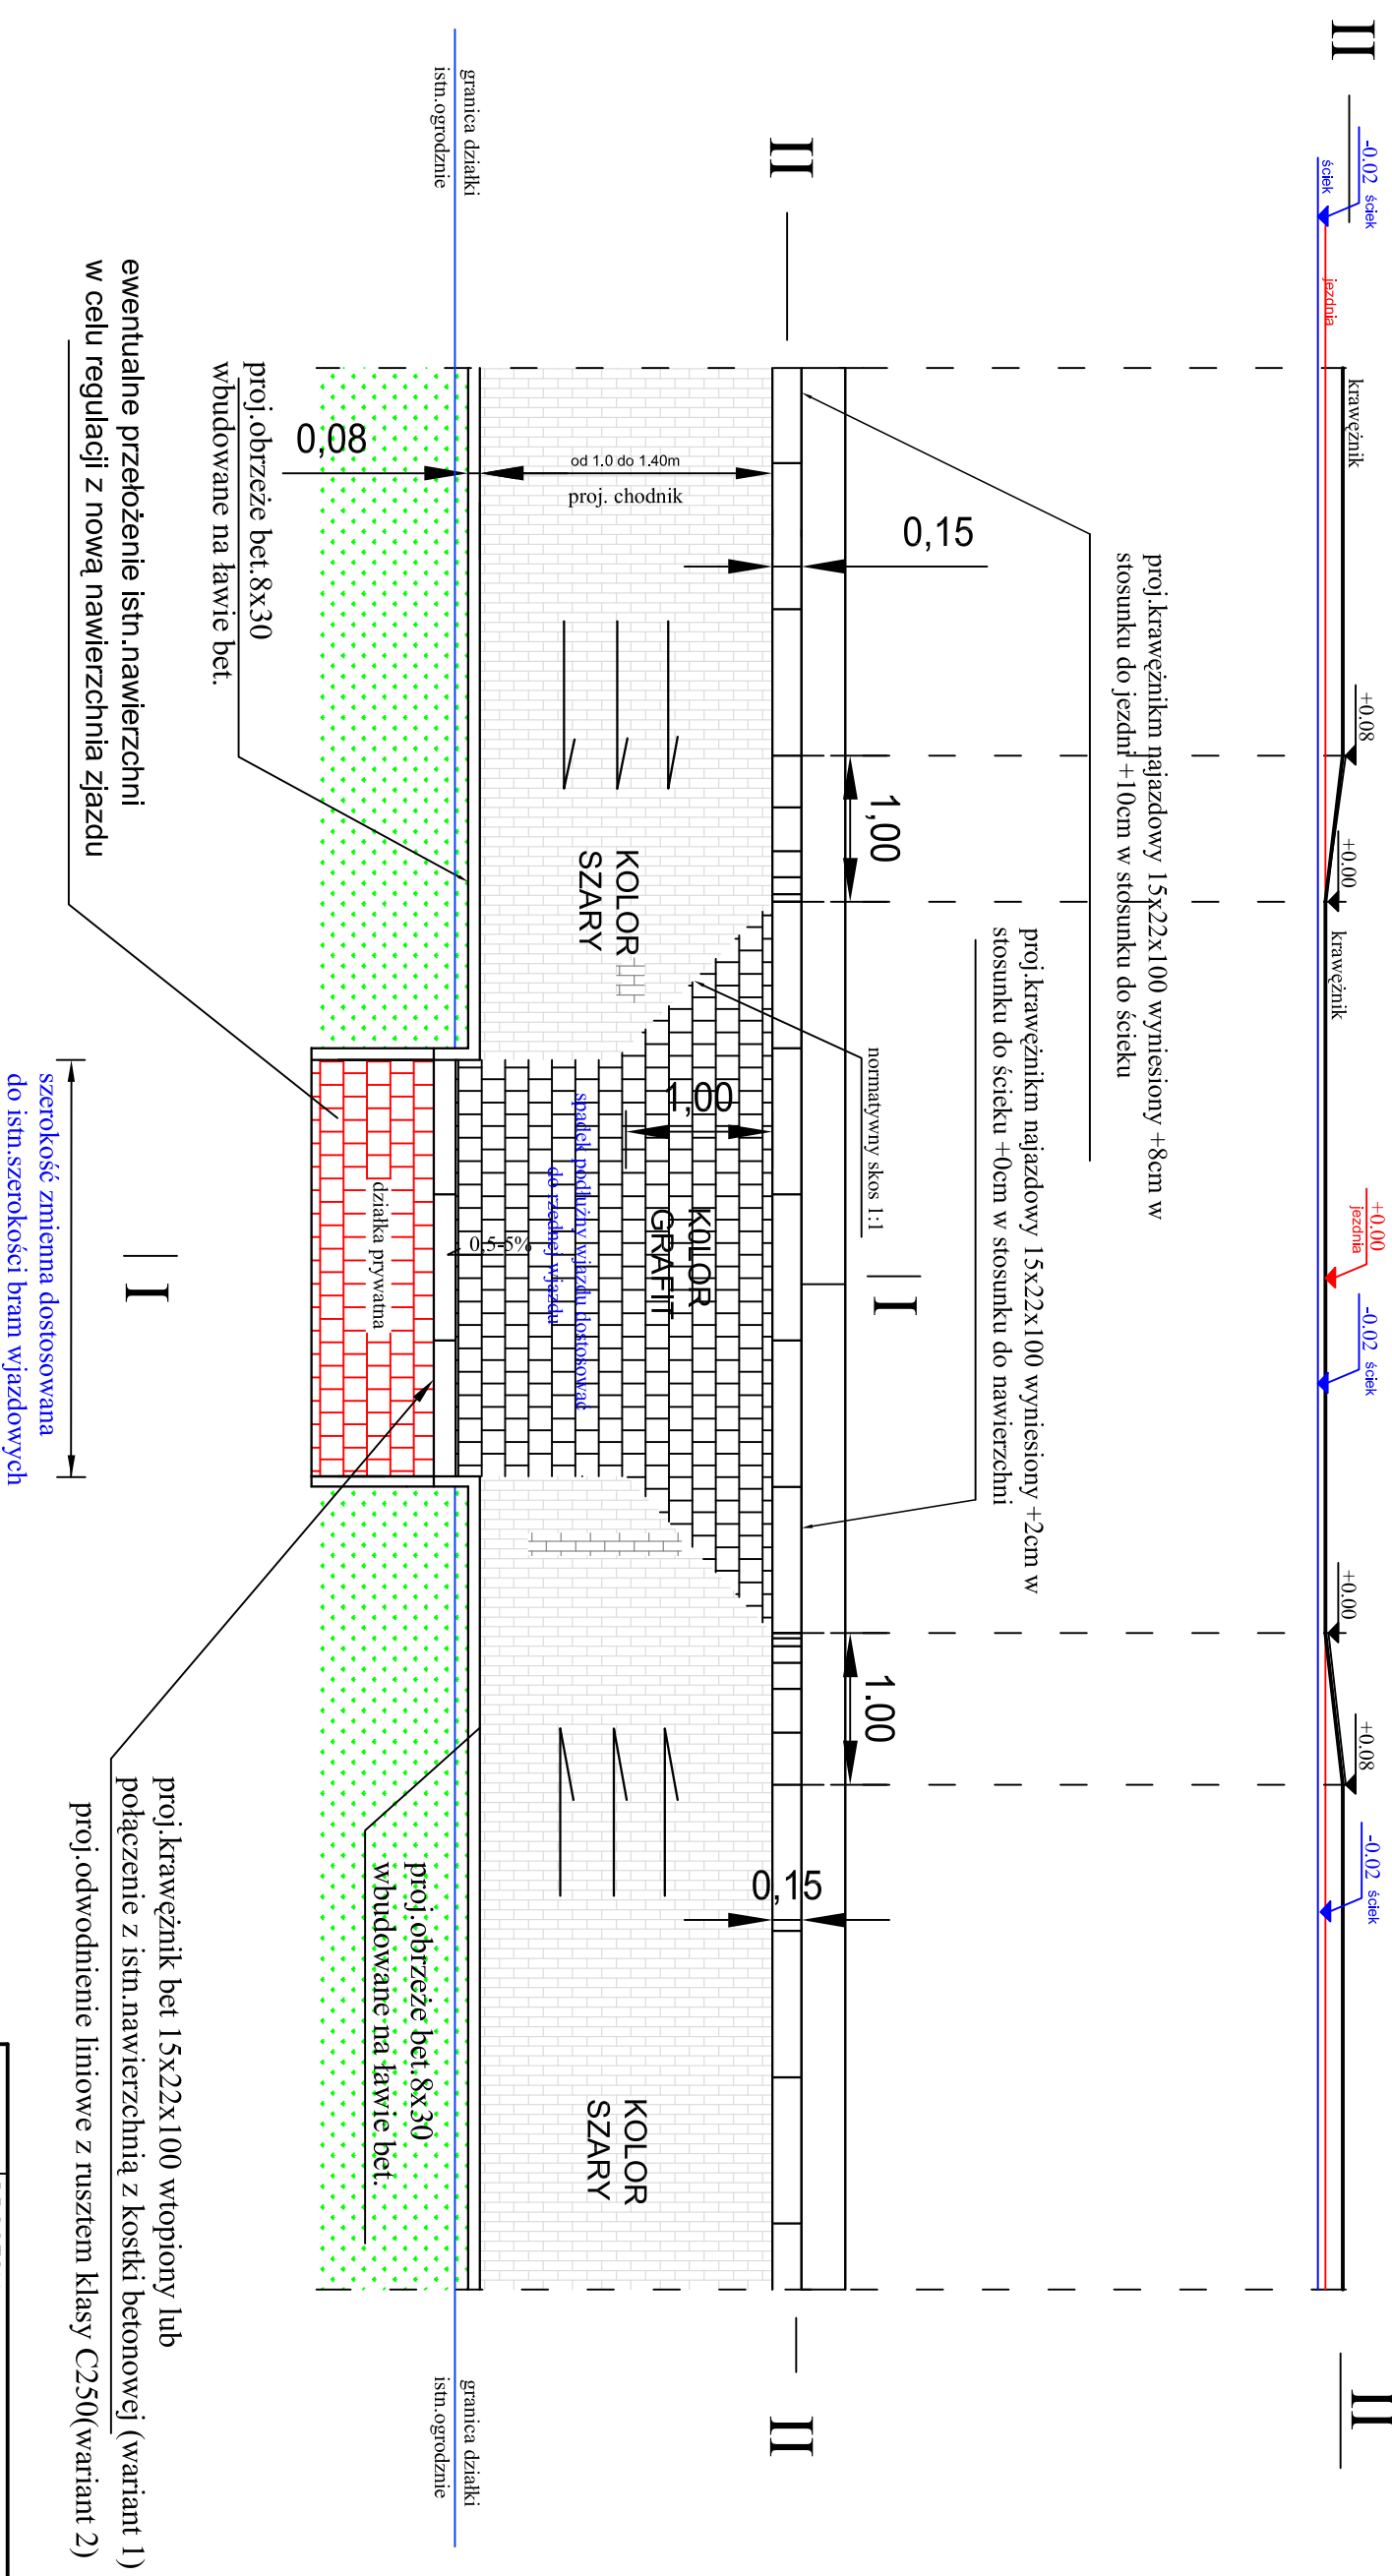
II
-0,02 ściek
ściek
jezdnia
krawężnik
+0,08
+0,00
krawężnik
+0,00
jezdnia
-0,02 ściek
+0,00
+0,08
-0,02 ściek
II

II
II
I
I

granica działki
istn.ogrodzenie

proj.krawężnikm najazdowy 15x22x100 wyniesiony +8cm w stosunku do jezdni +10cm w stosunku do ścieku

0,15
od 1.0 do 1.40m
proj. chodnik
0,08
1,00
KOLOR SZARY
proj.krawężnikm najazdowy 15x22x100 wyniesiony +2cm w stosunku do ścieku +0cm w stosunku do nawierzchni
normatywny skos 1:1
1,00
KOLOR GRAFIT
spadek podłużny wjazdu dostosować do rzędnej wjazdu
0,5-5%
działka prywatna
1,00
0,15
KOLOR SZARY

proj.obrzeże bet.8x30 wbudowane na ławie bet.

ewentualne przełożenie istn.nawierzchni w celu regulacji z nową nawierzchnia zjazdu

szerokość zmienna dostosowana do istn.szerokości bram wjazdowych

proj.obrzeże bet.8x30 wbudowane na ławie bet.

proj.krawężnik bet 15x22x100 wtopiony lub połączenie z istn.nawierzchnią z kostki betonowej (wariant 1)
proj.odwodnienie liniowe z rusztem klasy C250(wariant 2)

granica działki
istn.ogrodzenie